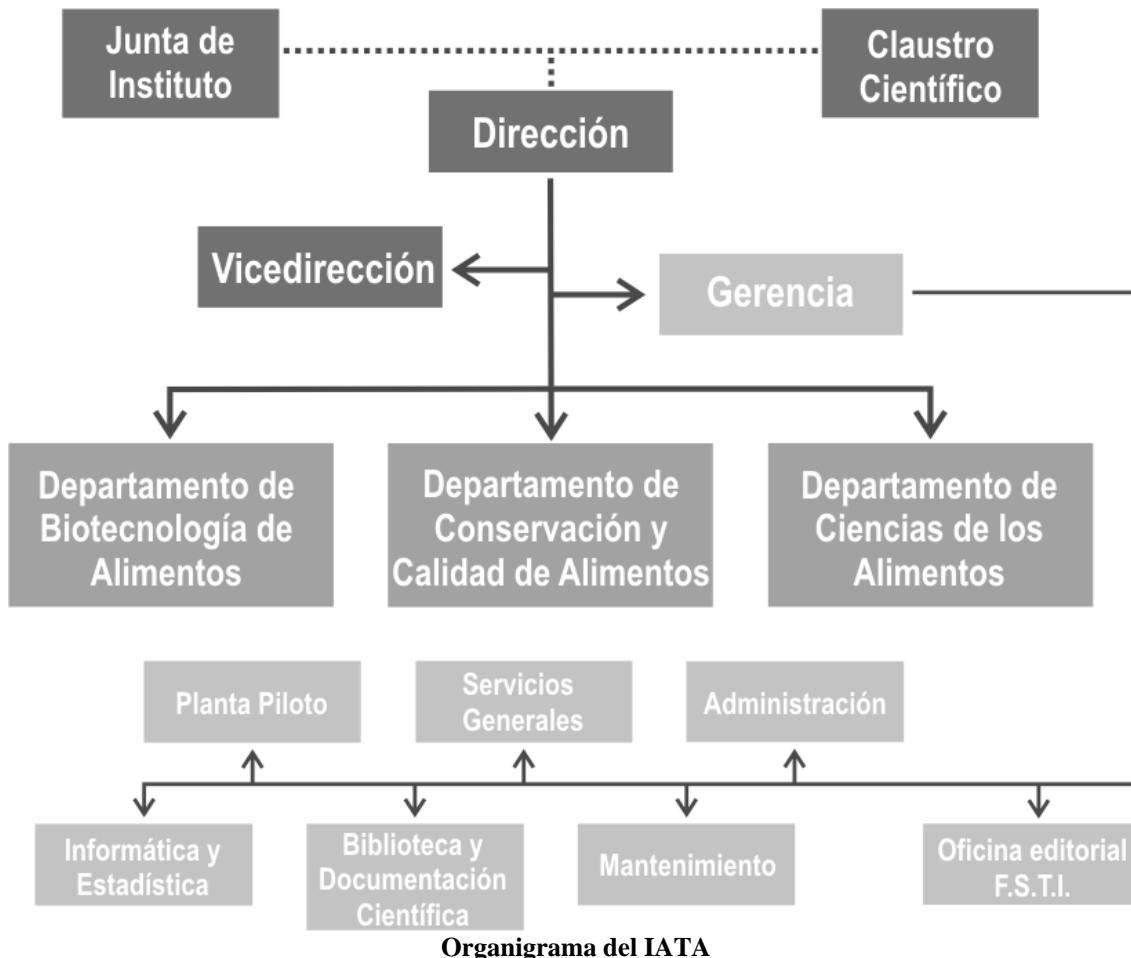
Junta de Instituto

Claustro Científico

Dirección

Vicedirección

Gerencia

Departamento de Biotecnología de Alimentos

Departamento de Conservación y Calidad de Alimentos

Departamento de Ciencias de los Alimentos

Planta Piloto

Servicios Generales

Administración

Informática y Estadística

Biblioteca y Documentación Científica

Mantenimiento

Oficina editorial F.S.T.I.

Organigrama del IATA